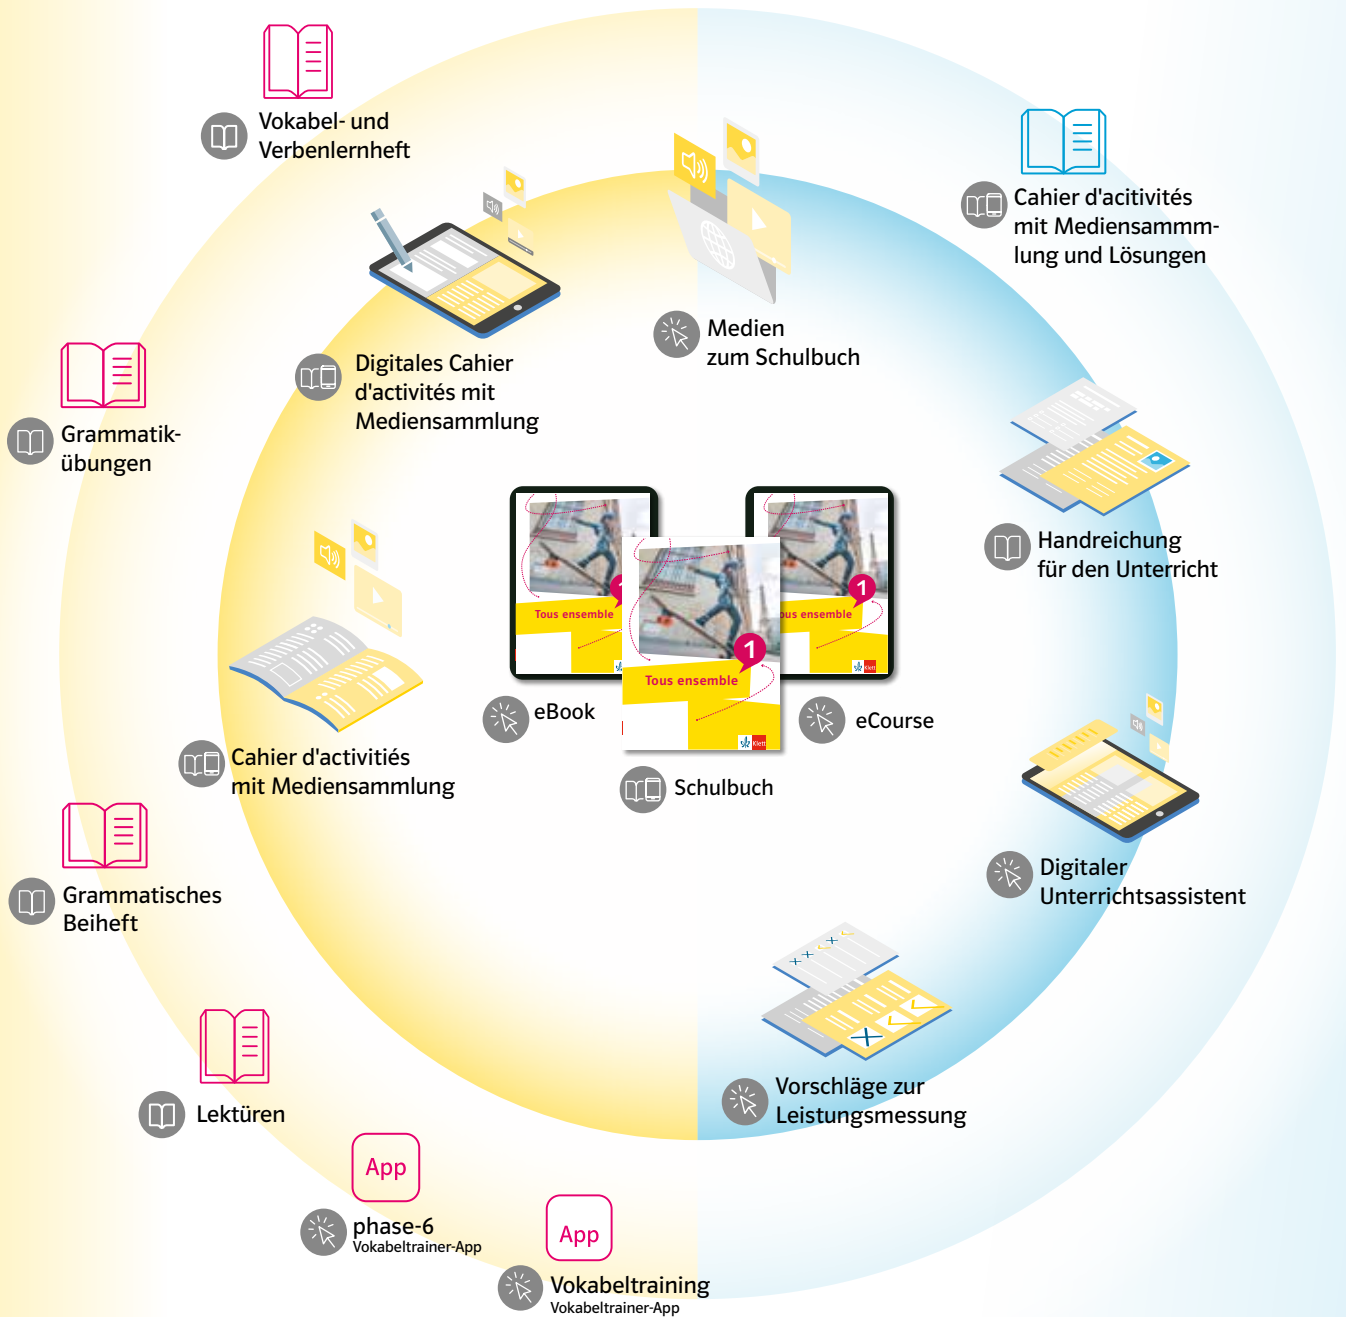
Vokabel- und Verbenlernheft

Cahier d'acitivités mit Mediensammmlung und Lösungen

Medien zum Schulbuch

Digitales Cahier d'activités mit Mediensammlung

Grammatikübungen

Handreichung für den Unterricht

Tous ensemble

1

Tous ensemble

1

Tous ensemble

1

eBook

eCourse

Schulbuch

Cahier d'activitiés mit Mediensammlung

Digitaler Unterrichtsassistent

Grammatisches Beiheft

Vorschläge zur Leistungsmessung

Lektüren

App

phase-6
Vokabeltrainer-App

App

Vokabeltraining
Vokabeltrainer-App